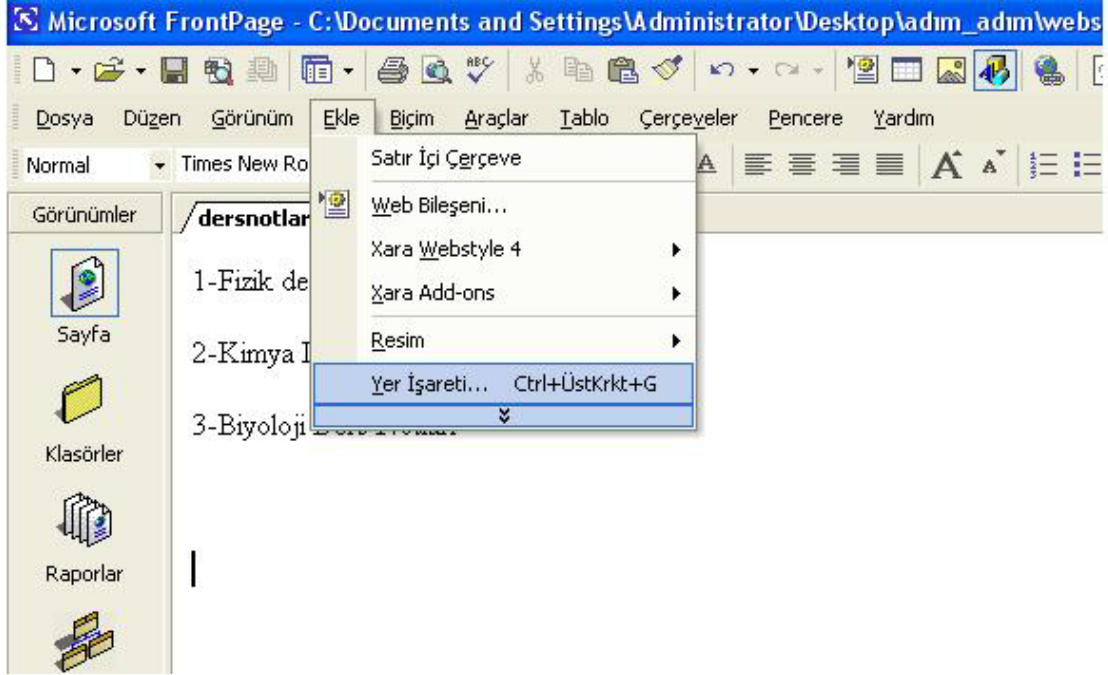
Microsoft FrontPage - C:\Documents and Settings\Administrator\Desktop\adım_adım\webs

Dosya Düzen Görünüm Ekle Biçim Araçlar Tablo Çerçeveler Pencere Yardım

Normal Times New Ro

Görünümler

Sayfa

Klasörler

Raporlar

dersnotlar

1-Fizik de

2-Kimya I

3-Biyoloji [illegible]

Satır İçi Çerçeve
Web Bileşeni...
Xara Webstyle 4
Xara Add-ons
Resim
Yer İşareti... Ctrl+ÜstKrkt+G